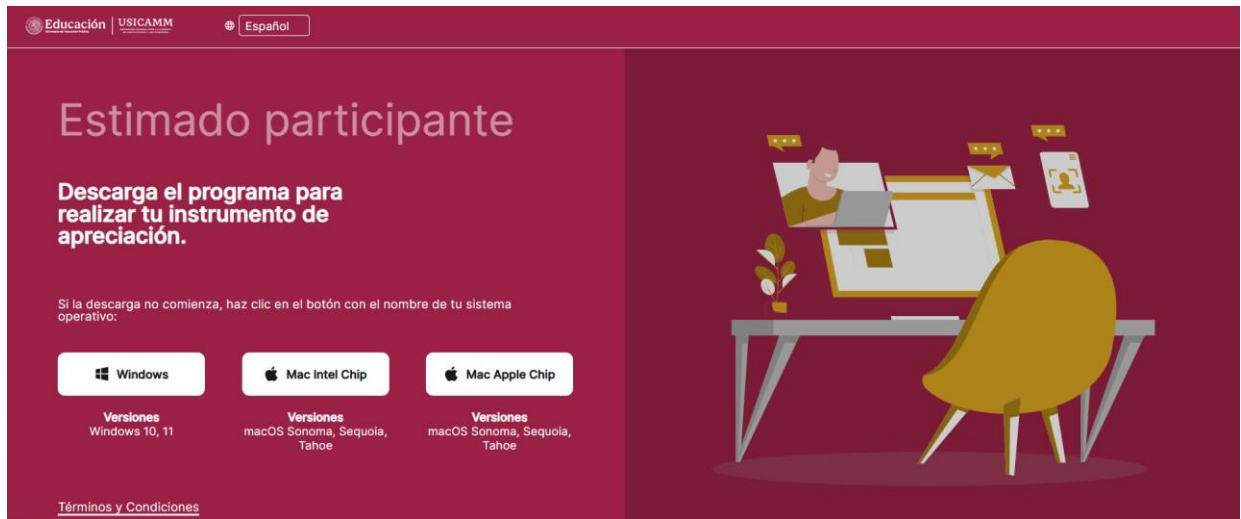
Educación | USICAMM

Español

Estimado participante

Descarga el programa para realizar tu instrumento de apreciación.

Si la descarga no comienza, haz clic en el botón con el nombre de tu sistema operativo:

Windows

Mac Intel Chip

Mac Apple Chip

Versiones
Windows 10, 11

Versiones
macOS Sonoma, Sequoia, Tahoe

Versiones
macOS Sonoma, Sequoia, Tahoe

Términos y Condiciones